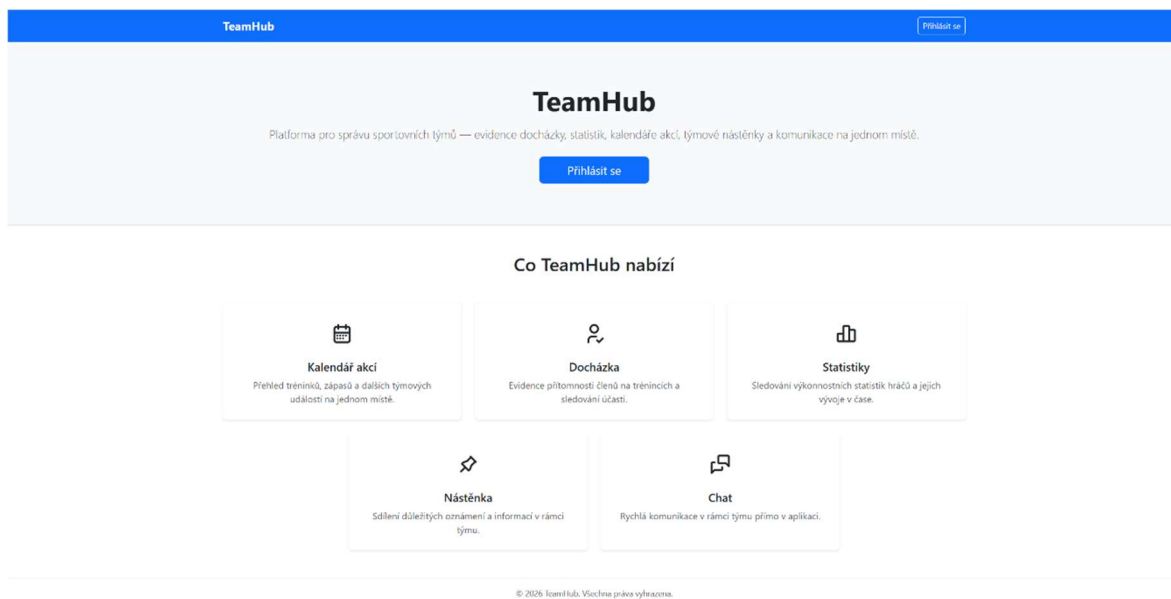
TeamHub

Přihlásit se

TeamHub

Platforma pro správu sportovních týmů — evidence docházky, statistik, kalendáře akcí, týmové nástěnky a komunikace na jednom místě.

Přihlásit se

Co TeamHub nabízí

Kalendář akcí
Přehled tréninků, zápasů a dalších týmových událostí na jednom místě.

Docházka
Evidence přítomnosti členů na trénincích a sledování účasti.

Statistiky
Sledování výkonnostních statistik hráčů a jejich vývoje v čase.

Nástěnka
Sdílení důležitých oznámení a informací v rámci týmu.

Chat
Rychlá komunikace v rámci týmu přímo v aplikaci.

© 2026 TeamHub. Všechna práva vyhrazena.